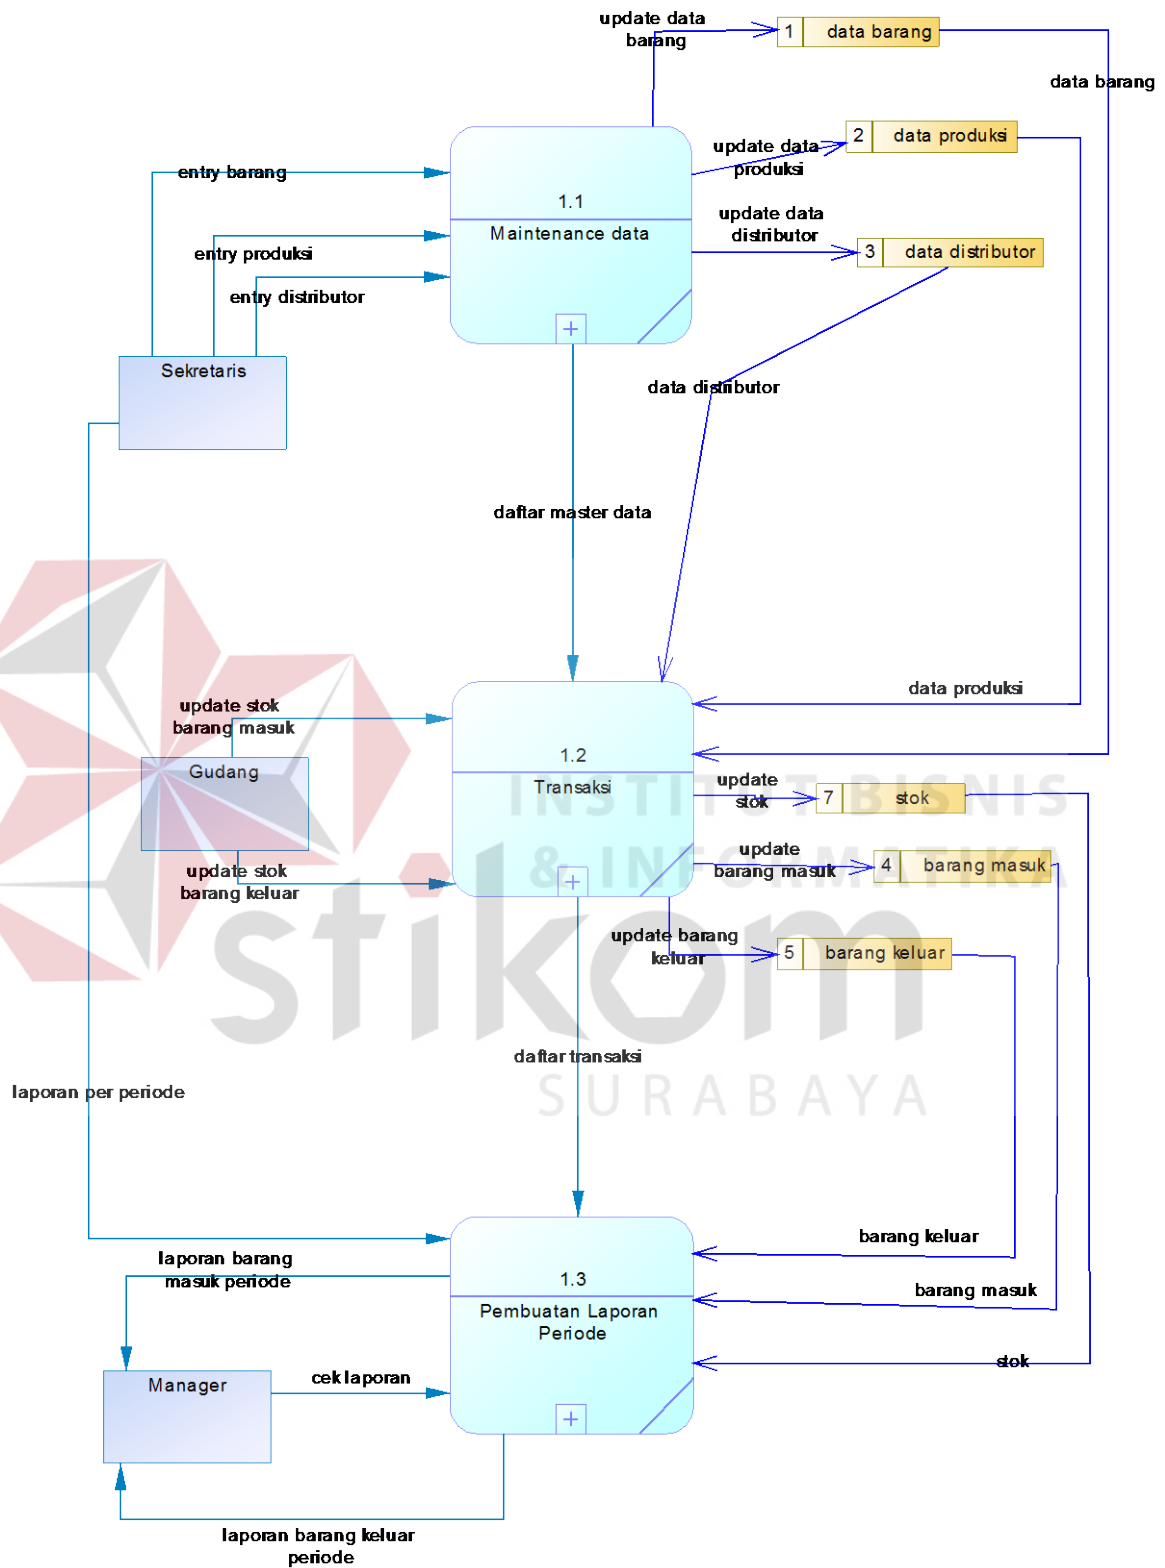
update data barang

1 data barang

data barang

update data produksi

2 data produksi

entry barang

1.1

Maintenance data

update data distributor

3 data distributor

entry produksi

entry distributor

Sekretaris

data distributor

daftar master data

data produksi

update stok barang masuk

1.2

Transaksi

Gudang

update stok

7 stok

update barang masuk

4 barang masuk

update stok barang keluar

update barang keluar

5 barang keluar

INSTITUT BISNIS & INFORMATIKA

stikom

SURABAYA

daftar transaksi

laporan per periode

barang keluar

laporan barang masuk periode

1.3

Pembuatan Laporan Periode

barang masuk

stok

Manager

cek laporan

laporan barang keluar periode